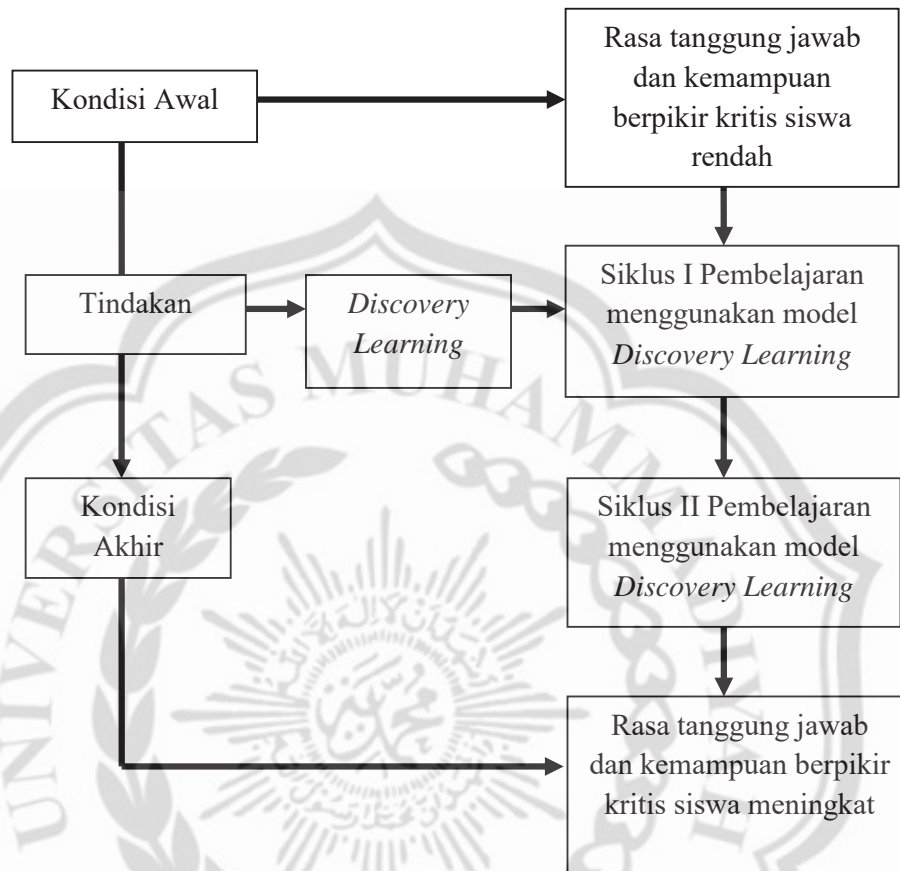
Kondisi Awal

Rasa tanggung jawab dan kemampuan berpikir kritis siswa rendah

Tindakan

*Discovery Learning*

Siklus I Pembelajaran menggunakan model *Discovery Learning*

Kondisi Akhir

Siklus II Pembelajaran menggunakan model *Discovery Learning*

Rasa tanggung jawab dan kemampuan berpikir kritis siswa meningkat

TAS MUHAM

UNIVE